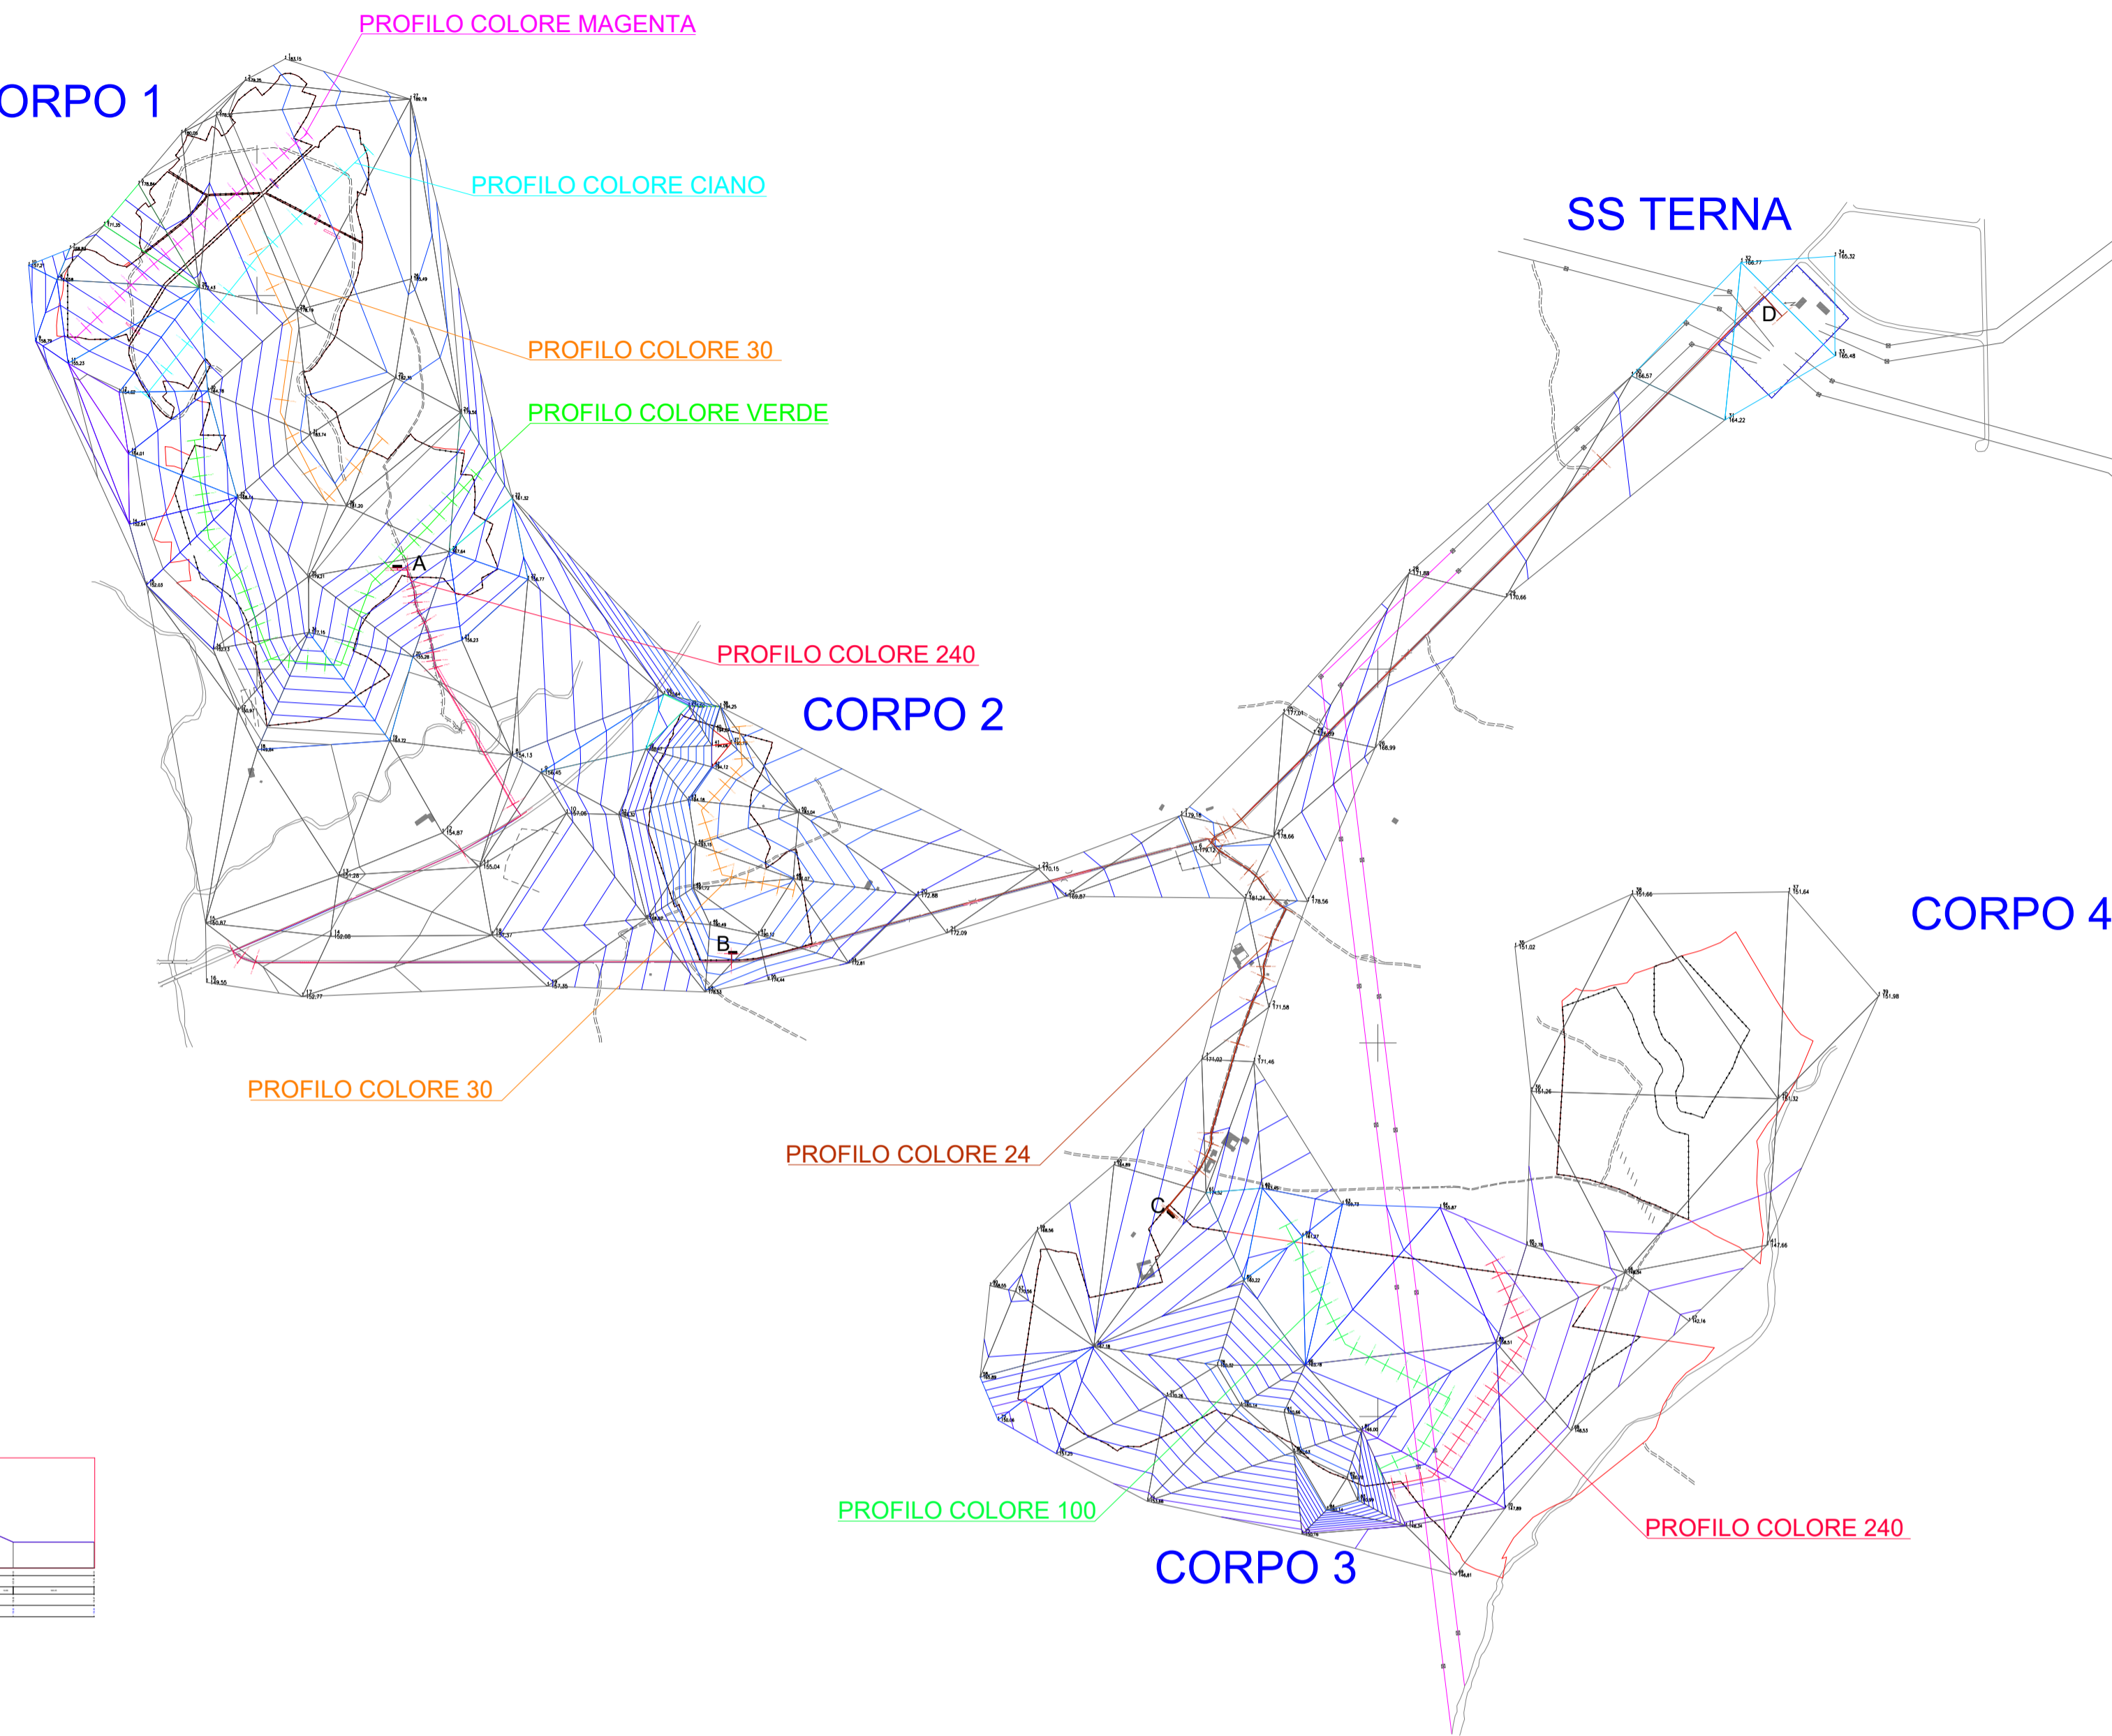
PROFILO COLORE MAGENTA

ORPO 1

PROFILO COLORE CIANO

SS TERNA

D

PROFILO COLORE 30

PROFILO COLORE VERDE

A

PROFILO COLORE 240

CORPO 2

B

CORPO 4

PROFILO COLORE 30

PROFILO COLORE 24

C

PROFILO COLORE 100

PROFILO COLORE 240

CORPO 3